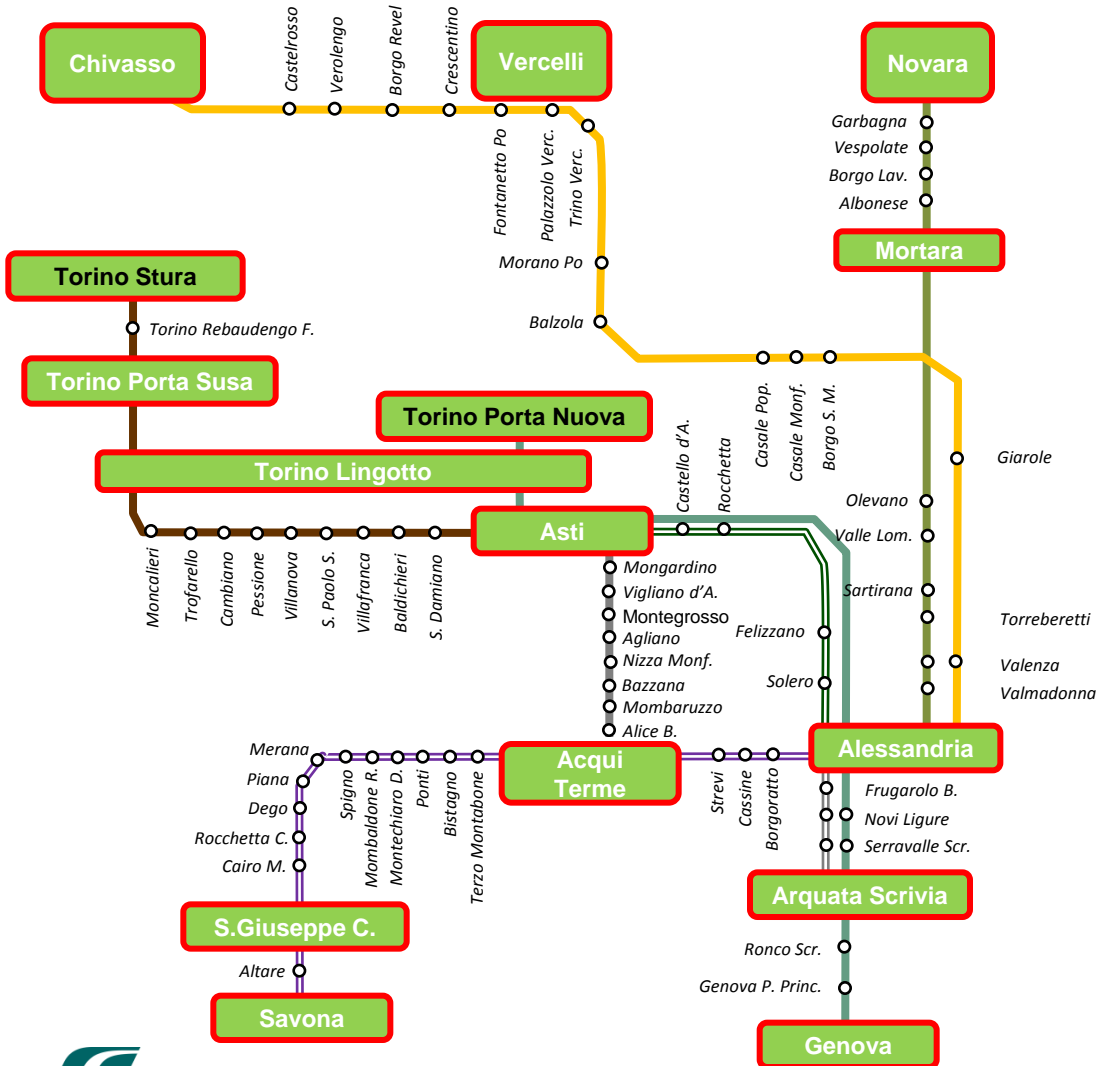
Chivasso

Castelrosso

Verolengo

Borgo Revel

Crescentino

Vercelli

Novara

Fontanetto Po

Palazzolo Verc.

Trino Verc.

Garbagna

Vespolate

Borgo Lav.

Albonese

Mortara

Torino Stura

Morano Po

Torino Rebaudengo F.

Balzola

Torino Porta Susa

Casale Pop.

Casale Monf.

Borgo S. M.

Torino Porta Nuova

Castello d'A.

Rocchetta

Giarole

Torino Lingotto

Olevano

Asti

Valle Lom.

Moncalieri

Trofarello

Cambiano

Pessione

Villanova

S. Paolo S.

Villafranca

Baldichieri

S. Damiano

Mongardino

Vigliano d'A.

Montegrosso

Agliano

Nizza Monf.

Bazzana

Mombaruzzo

Alice B.

Felizzano

Solero

Sartirana

Torreberetti

Valenza

Valmadonna

Merana

Piana

Dego

Rocchetta C.

Cairo M.

Spigno

Mombaldone R.

Montechiaro D.

Ponti

Bistagno

Terzo Montabone

Acqui Terme

Strevi

Cassine

Borgoratto

Alessandria

Frugarolo B.

Novi Ligure

Serravalle Scr.

Arquata Scrivia

S.Giuseppe C.

Altare

Savona

Ronco Scr.

Genova P. Princ.

Genova